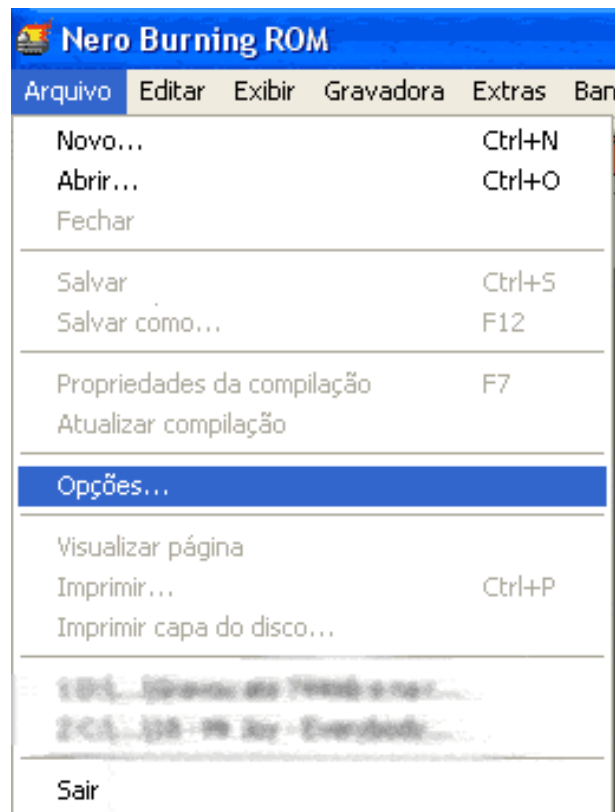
Nero Burning ROM

Arquivo Editar Exibir Gravadora Extras Ban

Novo... Ctrl+N
Abrir... Ctrl+O
Fechar

Salvar Ctrl+S
Salvar como... F12

Propriedades da compilação F7
Atualizar compilação

Opções...

Visualizar página
Imprimir... Ctrl+P
Imprimir capa do disco...

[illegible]
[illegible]

Sair